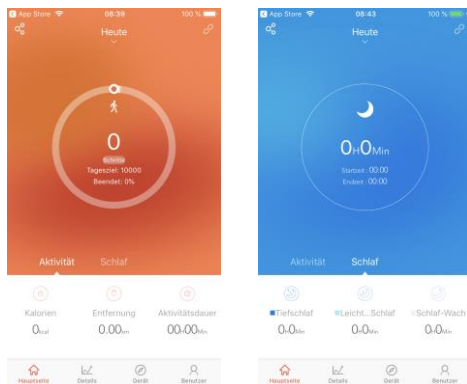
App Store 08:39 100 %

Heute

0

Schritte

Tagesziel: 10000

Beendet: 0%

Aktivität Schlaf

Kalorien 0kcal

Entfernung 0.00km

Aktivitätsdauer 00:00Min

Hauptseite Details Gerät Benutzer

App Store 08:43 100 %

Heute

0H0Min

Startzeit : 00:00

Endzeit : 00:00

Aktivität Schlaf

Tiefschlaf 0H0Min

Leicht...Schlaf 0H0Min

Schlaf-Wach 0H0Min

Hauptseite Details Gerät Benutzer